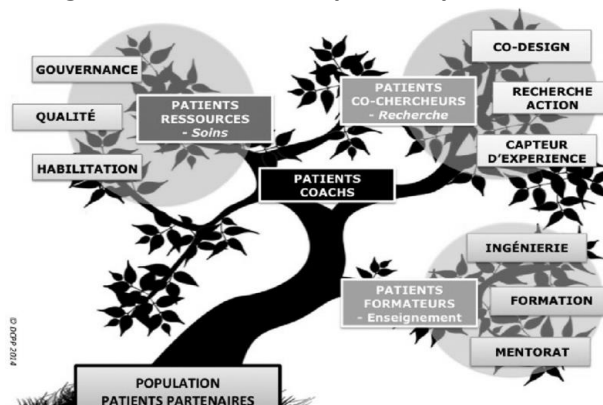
GOUVERNANCE

QUALITÉ

HABILITATION

PATIENTS RESSOURCES - Soins

PATIENTS CO-CHERCHEURS - Recherche

CO-DESIGN

RECHERCHE ACTION

CAPTEUR D'EXPERIENCE

PATIENTS COACHS

INGÉNIERIE

PATIENTS FORMATEURS - Enseignement

FORMATION

MENTORAT

© DCPP 2014

POPULATION PATIENTS PARTENAIRES